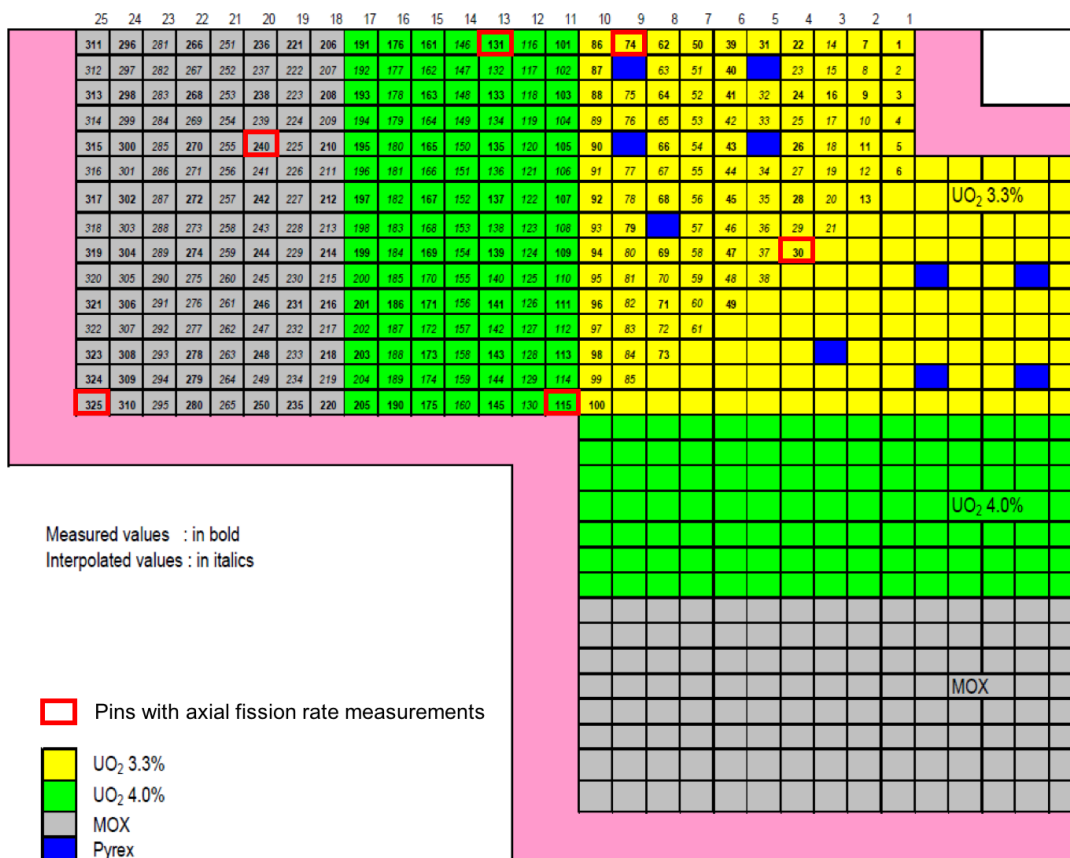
| 25 | 24 | 23 | 22 | 21 | 20 | 19 | 18 | 17 | 16 | 15 | 14 | 13 | 12 | 11 | 10 | 9 | 8 | 7 | 6 | 5 | 4 | 3 | 2 | 1 |
|---|---|---|---|---|---|---|---|---|---|---|---|---|---|---|---|---|---|---|---|---|---|---|---|---|
| 311 | 296 | 281 | 266 | 251 | 236 | 221 | 206 | 191 | 176 | 161 | 146 | 131 | 116 | 101 | 86 | 74 | 62 | 50 | 39 | 31 | 22 | 14 | 7 | 1 |
| 312 | 297 | 282 | 267 | 252 | 237 | 222 | 207 | 192 | 177 | 162 | 147 | 132 | 117 | 102 | 87 | | 63 | 51 | 40 | | 23 | 15 | 8 | 2 |
| 313 | 298 | 283 | 268 | 253 | 238 | 223 | 208 | 193 | 178 | 163 | 148 | 133 | 118 | 103 | 88 | 75 | 64 | 52 | 41 | 32 | 24 | 16 | 9 | 3 |
| 314 | 299 | 284 | 269 | 254 | 239 | 224 | 209 | 194 | 179 | 164 | 149 | 134 | 119 | 104 | 89 | 76 | 65 | 53 | 42 | 33 | 25 | 17 | 10 | 4 |
| 315 | 300 | 285 | 270 | 255 | 240 | 225 | 210 | 195 | 180 | 165 | 150 | 135 | 120 | 105 | 90 | | 66 | 54 | 43 | | 26 | 18 | 11 | 5 |
| 316 | 301 | 286 | 271 | 256 | 241 | 226 | 211 | 196 | 181 | 166 | 151 | 136 | 121 | 106 | 91 | 77 | 67 | 55 | 44 | 34 | 27 | 19 | 12 | 6 |
| 317 | 302 | 287 | 272 | 257 | 242 | 227 | 212 | 197 | 182 | 167 | 152 | 137 | 122 | 107 | 92 | 78 | 68 | 56 | 45 | 35 | 28 | 20 | 13 | |
| 318 | 303 | 288 | 273 | 258 | 243 | 228 | 213 | 198 | 183 | 168 | 153 | 138 | 123 | 108 | 93 | 79 | | 57 | 46 | 36 | 29 | 21 | | |
| 319 | 304 | 289 | 274 | 259 | 244 | 229 | 214 | 199 | 184 | 169 | 154 | 139 | 124 | 109 | 94 | 80 | 69 | 58 | 47 | 37 | 30 | | | |
| 320 | 305 | 290 | 275 | 260 | 245 | 230 | 215 | 200 | 185 | 170 | 155 | 140 | 125 | 110 | 95 | 81 | 70 | 59 | 48 | 38 | | | | |
| 321 | 306 | 291 | 276 | 261 | 246 | 231 | 216 | 201 | 186 | 171 | 156 | 141 | 126 | 111 | 96 | 82 | 71 | 60 | 49 | | | | | |
| 322 | 307 | 292 | 277 | 262 | 247 | 232 | 217 | 202 | 187 | 172 | 157 | 142 | 127 | 112 | 97 | 83 | 72 | 61 | | | | | | |
| 323 | 308 | 293 | 278 | 263 | 248 | 233 | 218 | 203 | 188 | 173 | 158 | 143 | 128 | 113 | 98 | 84 | 73 | | | | | | | |
| 324 | 309 | 294 | 279 | 264 | 249 | 234 | 219 | 204 | 189 | 174 | 159 | 144 | 129 | 114 | 99 | 85 | | | | | | | | |
| 325 | 310 | 295 | 280 | 265 | 250 | 235 | 220 | 205 | 190 | 175 | 160 | 145 | 130 | 115 | 100 | | | | | | | | | |

$UO_2$ 3.3%

$UO_2$ 4.0%

MOX

Measured values : in bold
Interpolated values : in italics

Pins with axial fission rate measurements

$UO_2$ 3.3%
$UO_2$ 4.0%
MOX
Pyrex